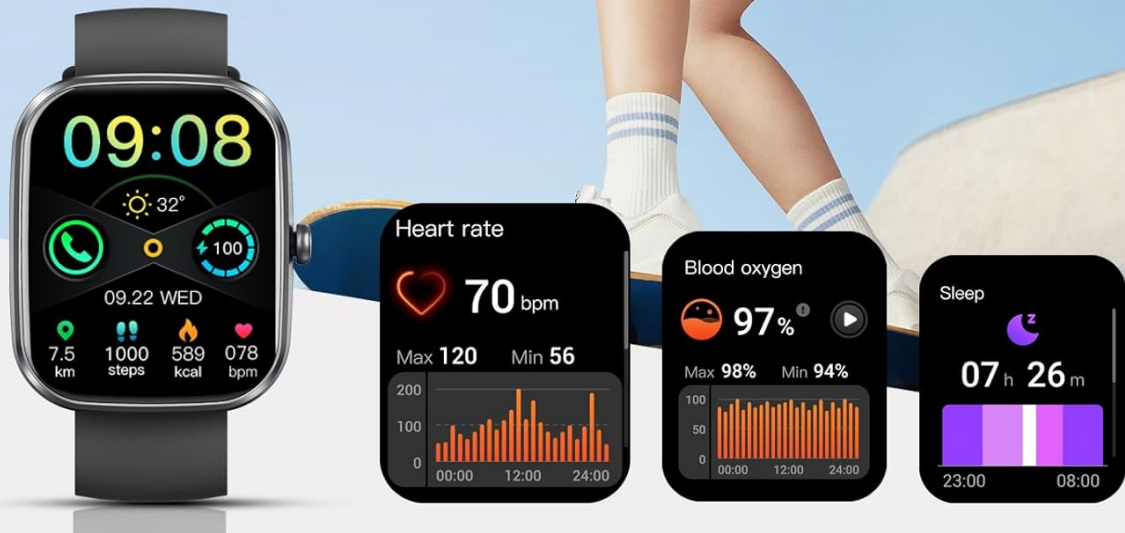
09:08

32°

100

09.22 WED

7.5
km

1000
steps

589
kcal

078
bpm

Heart rate

70 bpm

Max 120 Min 56

200
100
0
00:00 12:00 24:00

Blood oxygen

97%

Max 98% Min 94%

100
50
0
00:00 12:00 24:00

Sleep

07 h 26 m

23:00 08:00